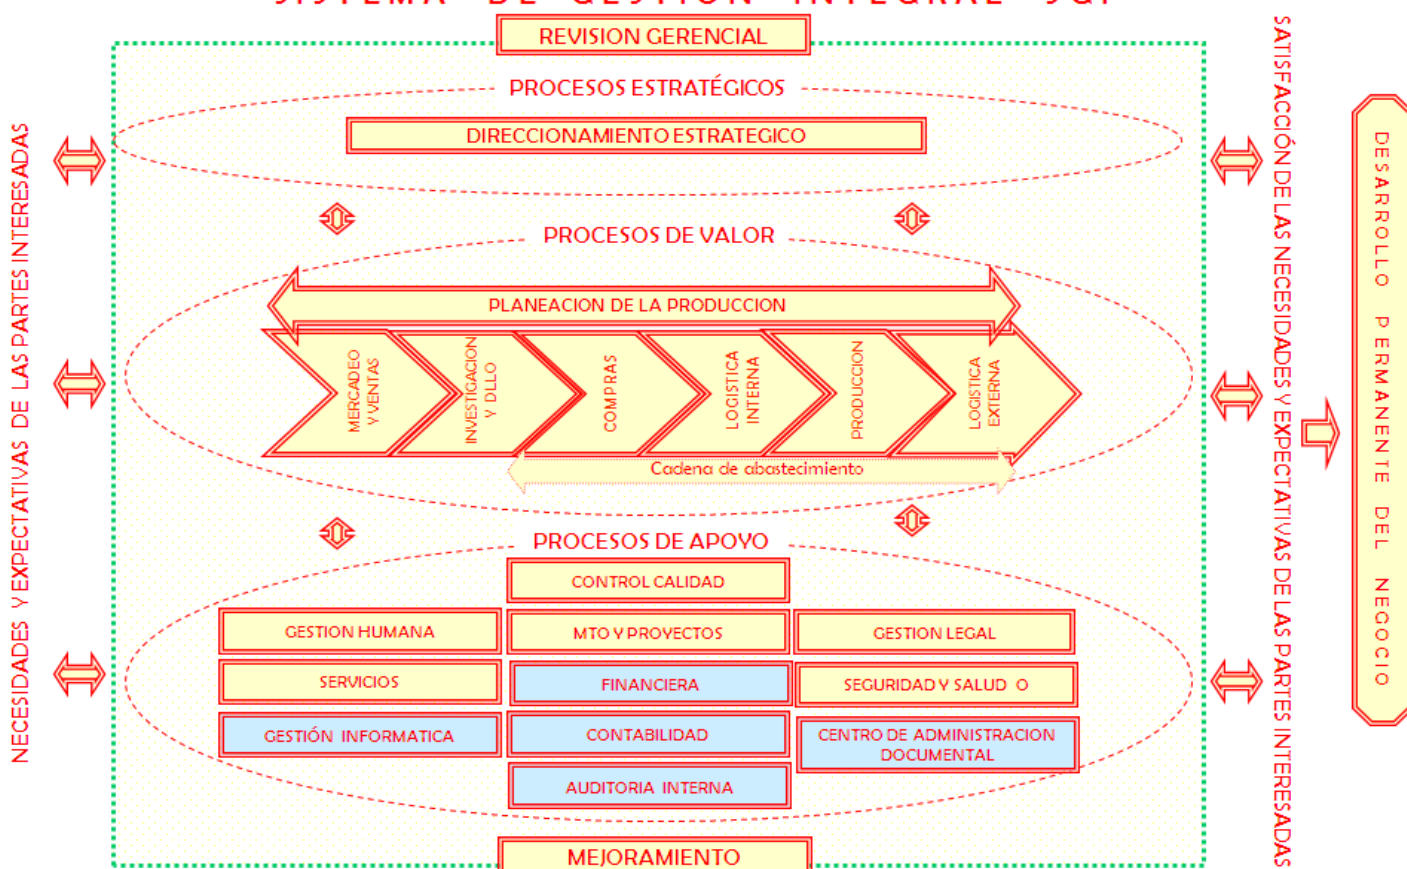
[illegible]

REVISION GERENCIAL

PROCESOS ESTRATÉGICOS

DIRECCIONAMIENTO ESTRATEGICO

PROCESOS DE VALOR

PLANEACION DE LA PRODUCCION

MERCADEO Y VENTAS

INVESTIGACION Y DLLO

COMPRAS

LOGISTICA INTERNA

PRODUCCION

LOGISTICA EXTERNA

Cadena de abastecimiento

PROCESOS DE APOYO

CONTROL CALIDAD

GESTION HUMANA

MTO Y PROYECTOS

GESTION LEGAL

SERVICIOS

FINANCIERA

SEGURIDAD Y SALUD O

GESTIÓN INFORMATICA

CONTABILIDAD

CENTRO DE ADMINISTRACION DOCUMENTAL

AUDITORIA INTERNA

MEJORAMIENTO

NECESIDADES Y EXPECTATIVAS DE LAS PARTES INTERESADAS

SATISFACCIÓN DE LAS NECESIDADES Y EXPECTATIVAS DE LAS PARTES INTERESADAS

DESARROLLO PERMANENTE DEL NEGOCIO